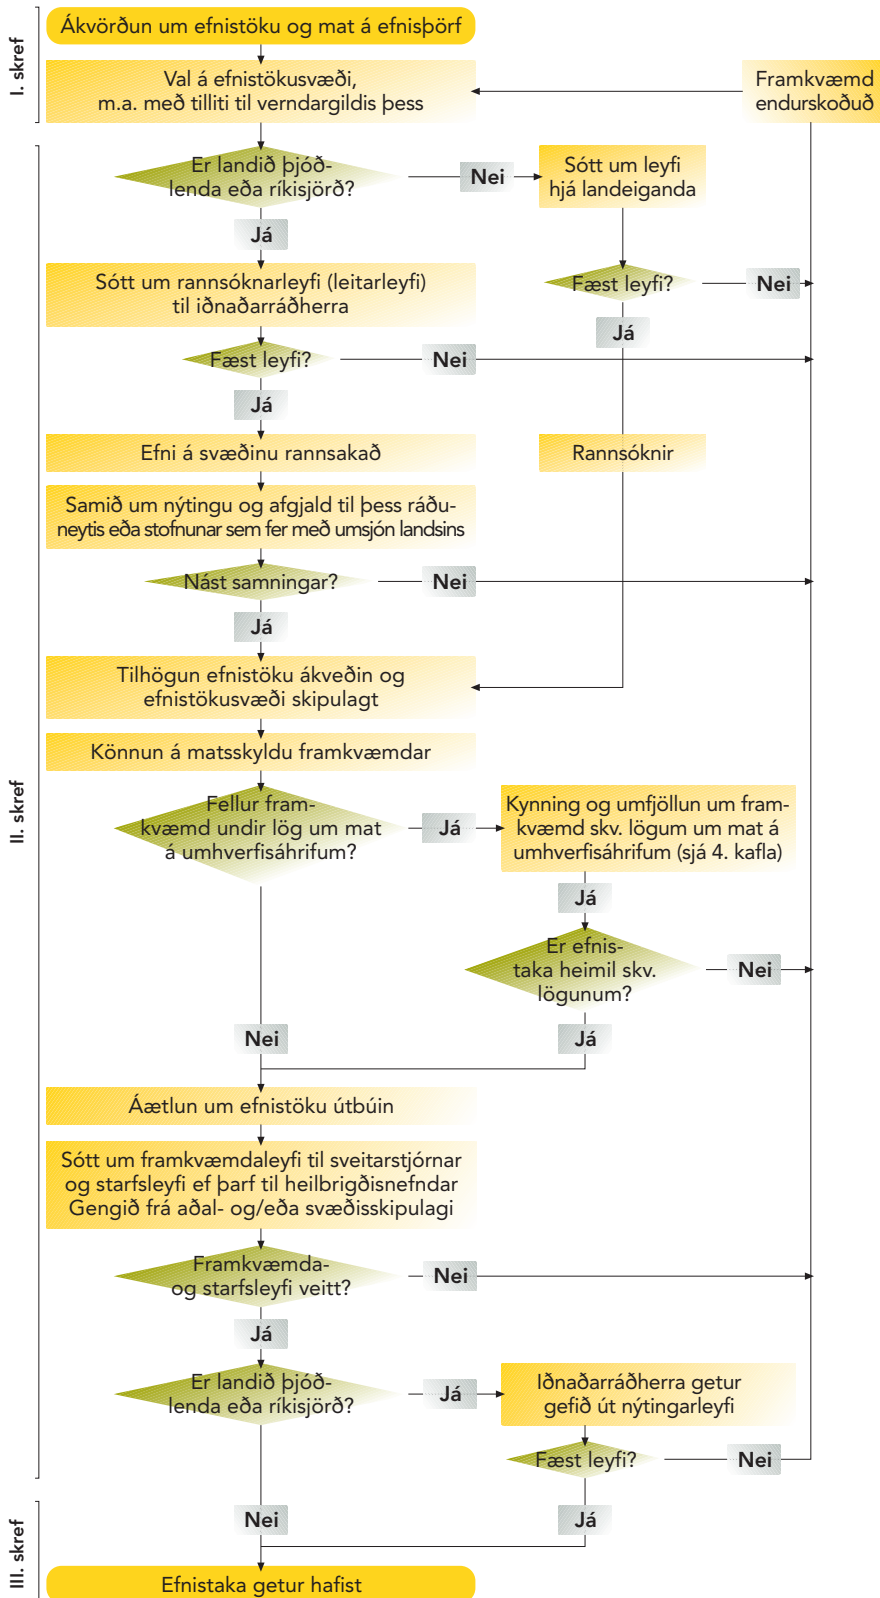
I. skref

Ákvörðun um efnistöku og mat á efnisþörf

Val á efnistökusvæði, m.a. með tilliti til verndargildis þess

Framkvæmd endurskoðuð

II. skref

Er landið þjóðlenda eða ríkisjörð?

Nei

Sótt um leyfi hjá landeiganda

Já

Sótt um rannsóknarleyfi (leitarleyfi) til iðnaðarráðherra

Fæst leyfi?

Nei

Já

Fæst leyfi?

Nei

Já

Efni á svæðinu rannsakað

Rannsóknir

Samið um nýtingu og afgjald til þess ráðuneytis eða stofnunar sem fer með umsjón landsins

Nást samningar?

Nei

Já

Tilhögun efnistöku ákveðin og efnistökusvæði skipulagt

Könnun á matsskyldu framkvæmdar

Fellur framkvæmd undir lög um mat á umhverfisáhrifum?

Já

Kynning og umfjöllun um framkvæmd skv. lögum um mat á umhverfisáhrifum (sjá 4. kafla)

Já

Er efnistaka heimil skv. lögunum?

Nei

Nei

Já

Áætlun um efnistöku útbúin

Sótt um framkvæmdaleyfi til sveitarstjórnar og starfsleyfi ef þarf til heilbrigðisnefndar Gengið frá aðal- og/eða svæðisskipulagi

Framkvæmda- og starfsleyfi veitt?

Nei

Já

Er landið þjóðlenda eða ríkisjörð?

Já

Iðnaðarráðherra getur gefið út nýtingarleyfi

Fæst leyfi?

Nei

Nei

Já

III. skref

Efnistaka getur hafist